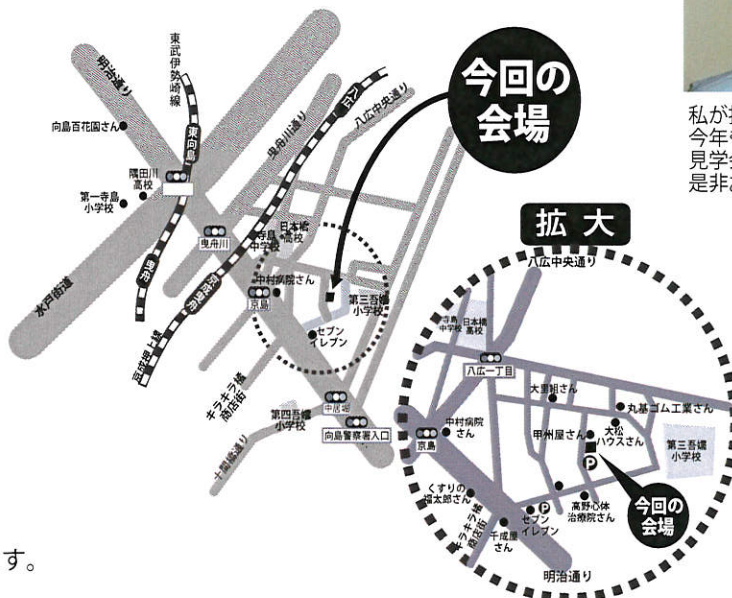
今回の会場

東武伊勢崎線

明治通り

向島百花園さん

東向島

隅田川高校

第一寺島小学校

水戸街道

曳舟川通り

八広中央通り

京成押上線

曳舟川

寺島中学校

日本橋高校

中村病院さん

京島

第三吾嬬小学校

セブンイレブン

キラキラ橘商店街

第四吾嬬小学校

中居堀

向島警察署入口

十間橋通り

私が扌
今年も
見学会
是非お

拡大

八広中央通り

寺島中学校

日本橋高校

八広一丁目

大黒湯さん

丸基ゴム工業さん

中村病院さん

京島

甲州屋さん

大松ハウスさん

第三吾嬬小学校

くすりの福太郎さん

キラキラ橘商店街

セブンイレブン

高野心体治療院さん

千成屋さん

今回の会場

明治通り

す。